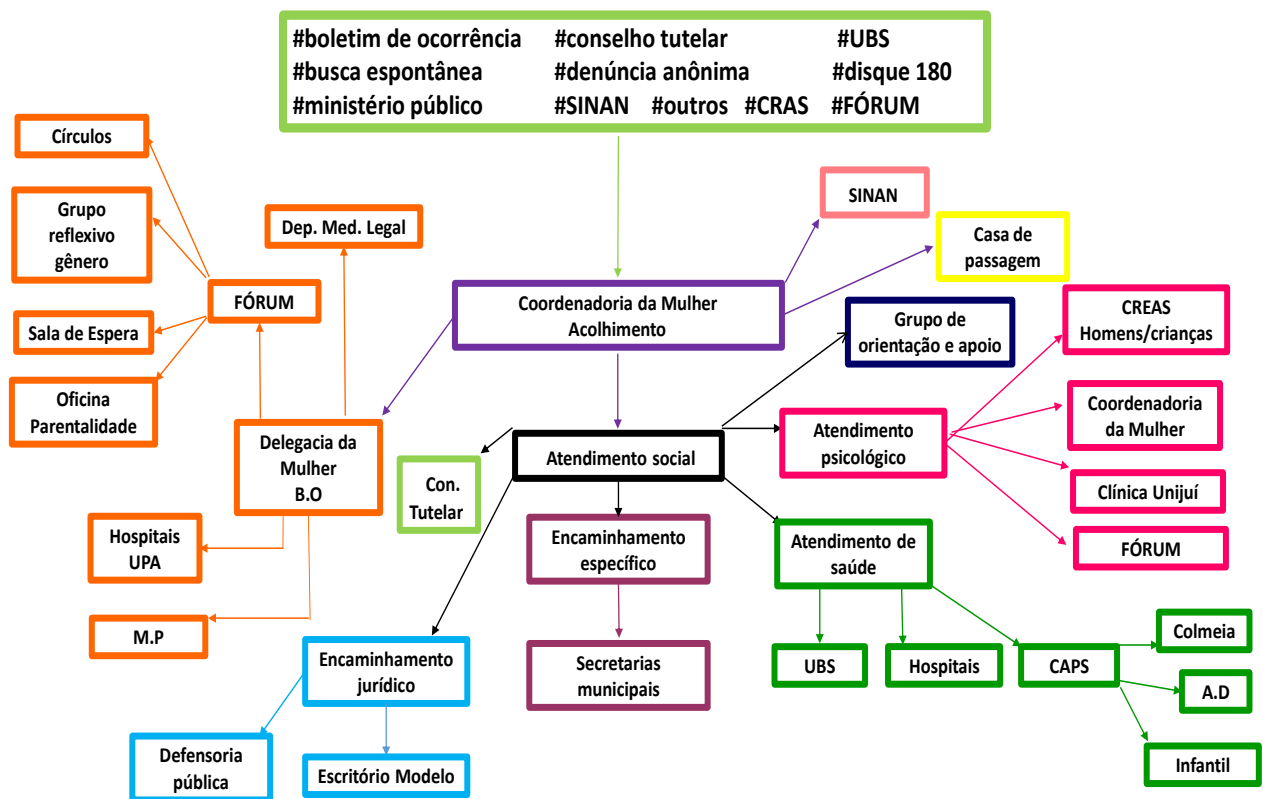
#boletim de ocorrência #conselho tutelar #UBS
#busca espontânea #denúncia anônima #disque 180
#ministério público #SINAN #outros #CRAS #FÓRUM

Círculos

Grupo reflexivo gênero

Sala de Espera

Oficina Parentalidade

FÓRUM

Dep. Med. Legal

Delegacia da Mulher B.O

Hospitais UPA

M.P

SINAN

Casa de passagem

Coordenadoria da Mulher Acolhimento

Grupo de orientação e apoio

CREAS Homens/crianças

Coordenadoria da Mulher

Clínica Unijuí

FÓRUM

Atendimento psicológico

Con. Tutelar

Atendimento social

Encaminhamento específico

Secretarias municipais

Atendimento de saúde

UBS

Hospitais

CAPS

Colmeia

A.D

Infantil

Encaminhamento jurídico

Defensoria pública

Escritório Modelo